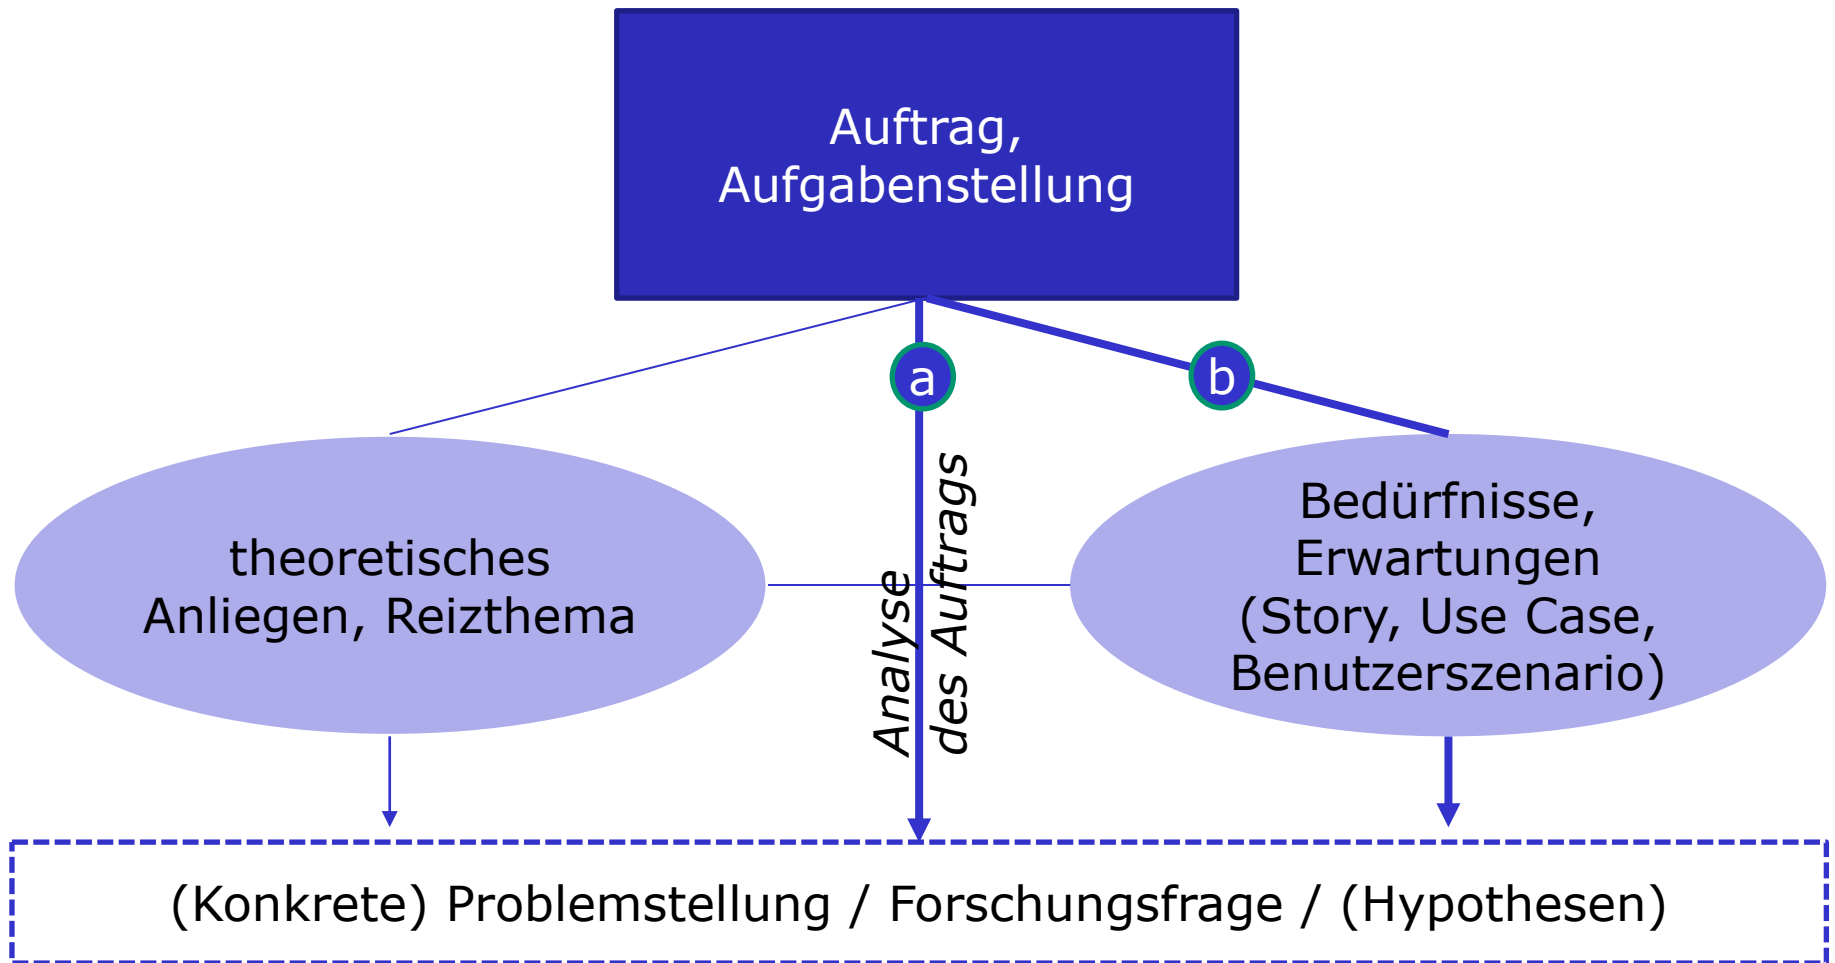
Auftrag, Aufgabenstellung

a

b

theoretisches Anliegen, Reizthema

Analyse des Auftrags

Bedürfnisse, Erwartungen (Story, Use Case, Benutzerszenario)

(Konkrete) Problemstellung / Forschungsfrage / (Hypothesen)